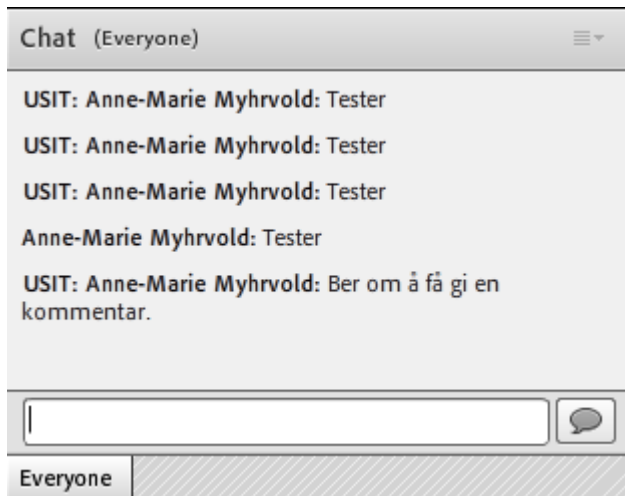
Chat (Everyone)

USIT: Anne-Marie Myhrvold: Tester

USIT: Anne-Marie Myhrvold: Tester

USIT: Anne-Marie Myhrvold: Tester

Anne-Marie Myhrvold: Tester

USIT: Anne-Marie Myhrvold: Ber om å få gi en kommentar.

Everyone